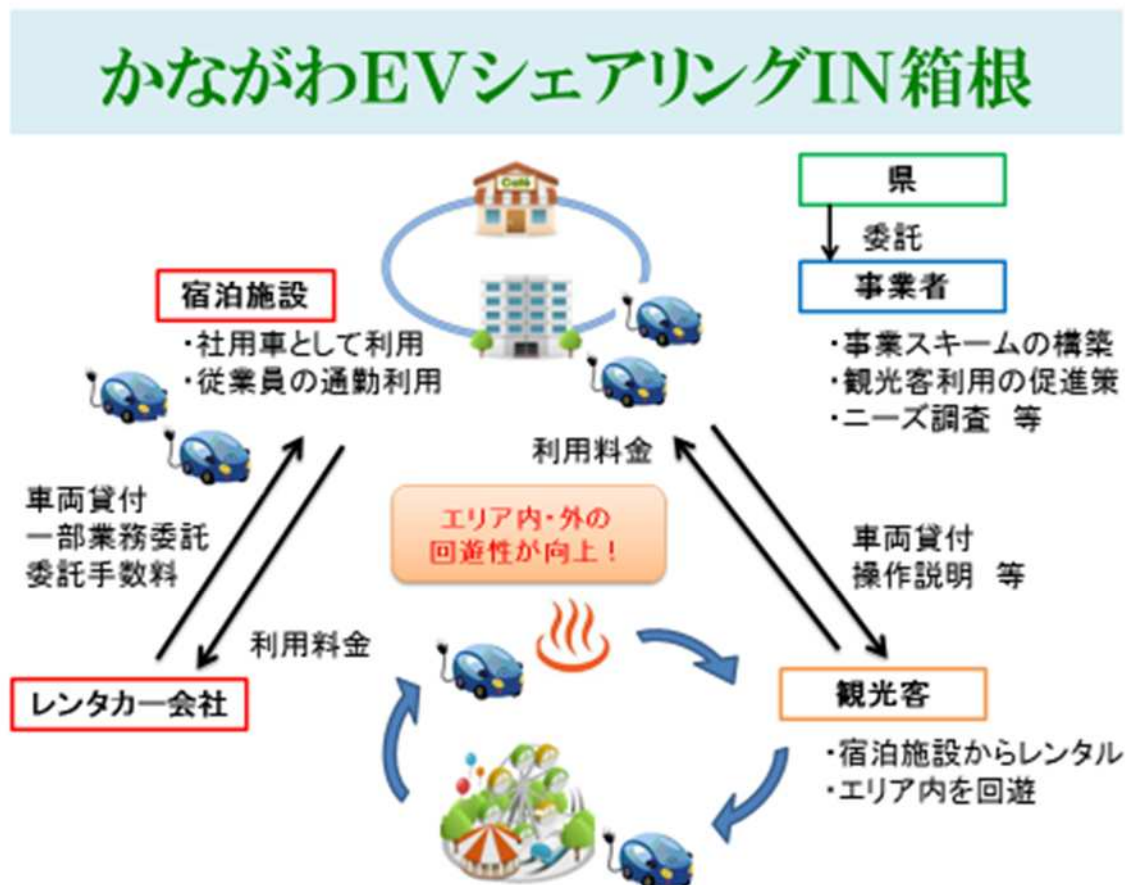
かながわEVシェアリングIN箱根

Café

県

委託

事業者

・事業スキームの構築
・観光客利用の促進策
・ニーズ調査 等

宿泊施設

・社用車として利用
・従業員の通勤利用

利用料金

車両貸付
一部業務委託
委託手数料

エリア内・外の
回遊性が向上！

車両貸付
操作説明 等

利用料金

レンタカー会社

観光客

・宿泊施設からレンタル
・エリア内を回遊